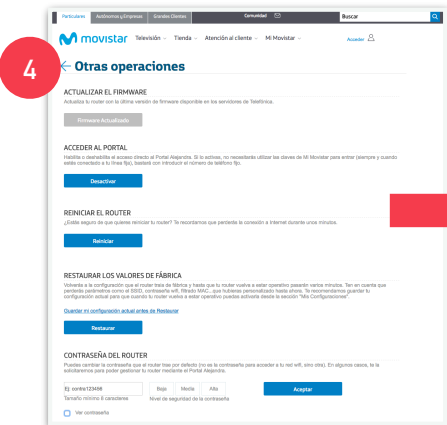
Particulares Autónomos y Empresas Grandes Clientes Comunidad Buscar

movistar Televisión Tienda Atención al cliente Mi Movistar Acceder

4

← Otras operaciones

ACTUALIZAR EL FIRMWARE

Actualiza tu router con la última versión de firmware disponible en los servidores de Telefónica.

Firmware Actualizado

ACCEDER AL PORTAL

Habilita o deshabilita el acceso directo al Portal Alejandra. Si lo activas, no necesitarás utilizar las claves de Mi Movistar para entrar (siempre y cuando estés conectado a tu línea fija), bastará con introducir el número de teléfono fijo.

Desactivar

REINICIAR EL ROUTER

¿Estás seguro de que quieres reiniciar tu router? Te recordamos que perderás la conexión a Internet durante unos minutos.

Reiniciar

RESTAURAR LOS VALORES DE FÁBRICA

Volverás a la configuración que el router traía de fábrica y hasta que tu router vuelva a estar operativo pasarán varios minutos. Ten en cuenta que perderás parámetros como el SSID, contraseña wifi, filtrado MAC...que hubieras personalizado hasta ahora. Te recomendamos guardar tu configuración actual para que cuando tu router vuelva a estar operativo puedas activarla desde la sección "Mis Configuraciones".

Guardar mi configuración actual antes de Restaurar

Restaurar

CONTRASEÑA DEL ROUTER

Puedes cambiar la contraseña que el router trae por defecto (no es la contraseña para acceder a tu red wifi, sino otra). En algunos casos, te la solicitaremos para poder gestionar tu router mediante el Portal Alejandra.

Ej. contra123456 Baja Media Alta Aceptar

Tamaño mínimo 8 caracteres Nivel de seguridad de la contraseña

Ver contraseña